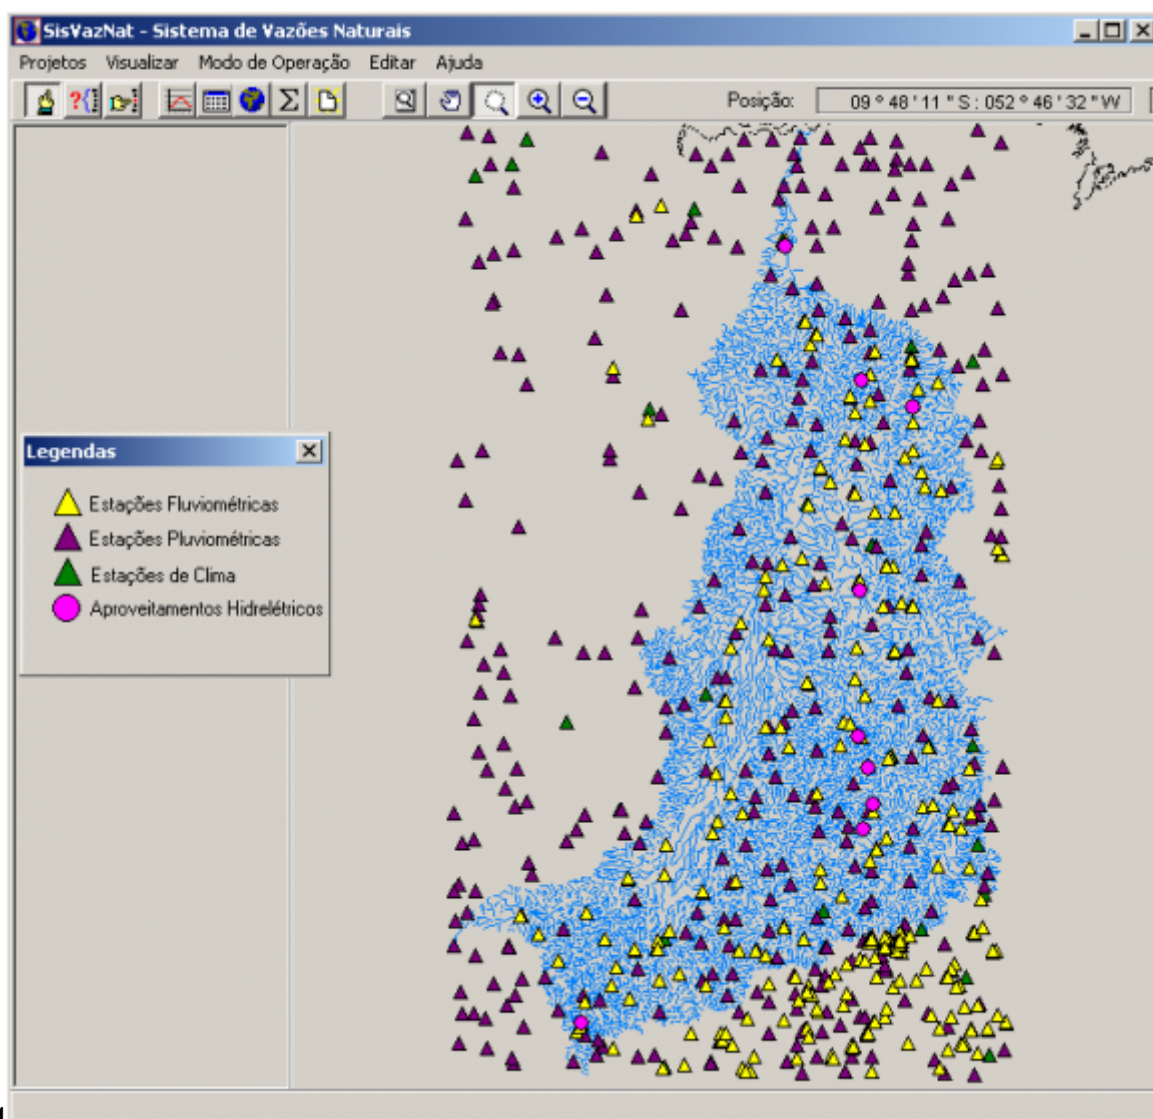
SisVazNat - Sistema de Vazões Naturais

Projetos Visualizar Modo de Operação Editar Ajuda

Posição: 09 ° 48 ' 11 " S : 052 ° 46 ' 32 " W

Legendas

Estações Fluviométricas
Estações Pluviométricas
Estações de Clima
Aproveitamentos Hidrelétricos